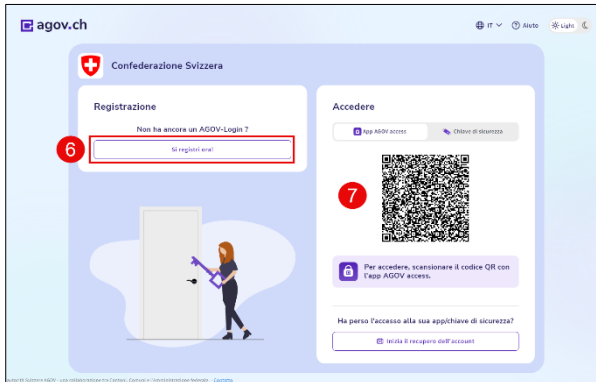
agov.ch

IT Aiuto Light

Confederazione Svizzera

Registrazione

Non ha ancora un AGOV-Login ?

6

Si registri ora!

Accedere

App AGOV access

Chiave di sicurezza

7

Per accedere, scansionare il codice QR con l'app AGOV access.

Ha perso l'accesso alla sua app/chiave di sicurezza?

Inizia il recupero dell'account

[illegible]